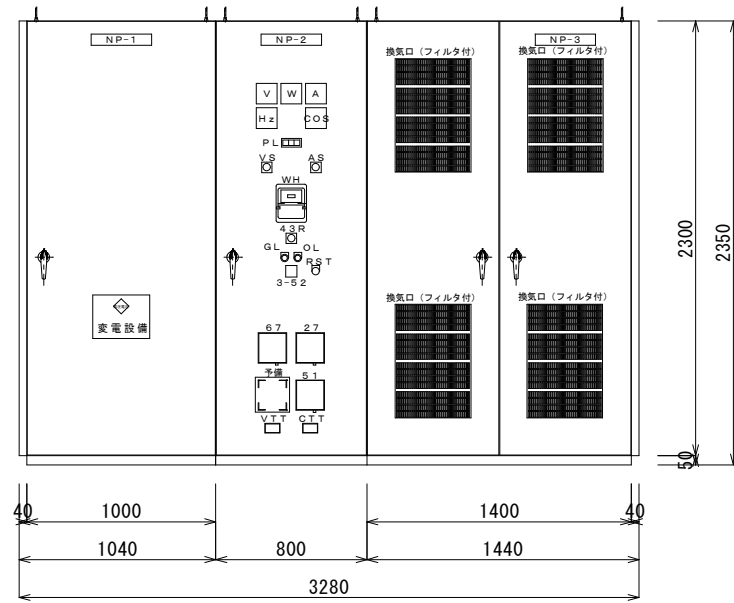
NP-1

NP-2

NP-3

換気口（フィルタ付）

換気口（フィルタ付）

V W A
Hz COS
PL
VS AS
WH
43R
GL OL
RST
3-52

変電設備

換気口（フィルタ付）

換気口（フィルタ付）

67 27
予備 51
VTT CTT

2300
2350
50

40
1000
1400
40
1040
800
1440
3280